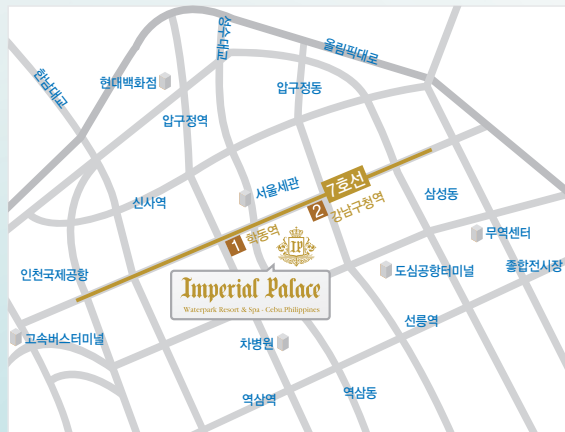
성수대교
올림픽대로
한남대교
현대백화점
압구정동
압구정역
7호선
서울세관
삼성동
신사역
2 강남구청역
1 학동역
IP
무역센터
인천국제공항
Imperial Palace
Waterpark Resort & Spa · Cebu Philippines
도심공항터미널
종합전시장
고속버스터미널
선릉역
차병원
역삼역
역삼동